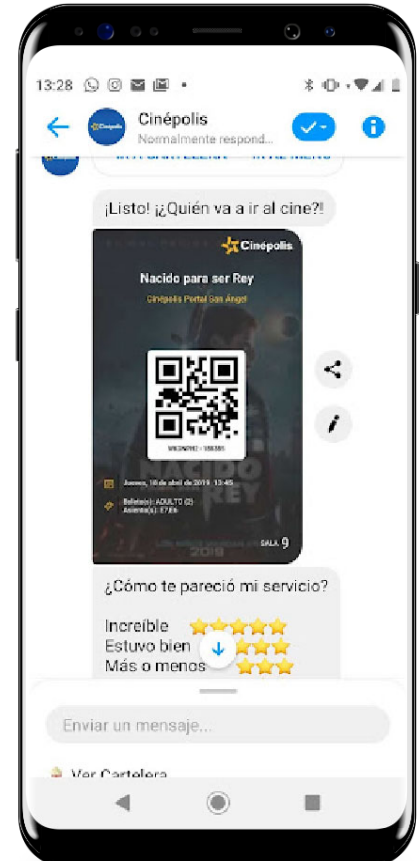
13:28

Cinépolis
Normalmente respond...

¡Listo! ¡¿Quién va a ir al cine?!

Cinépolis
Nacido para ser Rey
Cinépolis Portal San Ángel

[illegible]

Jueves, 18 de abril de 2019, 13:45
Boleto(s): ADULTO (2)
Asiento(s): E7,E6

SALA 9

¿Cómo te pareció mi servicio?

Increíble
Estuvo bien
Más o menos

Enviar un mensaje...

Ver Cartelera